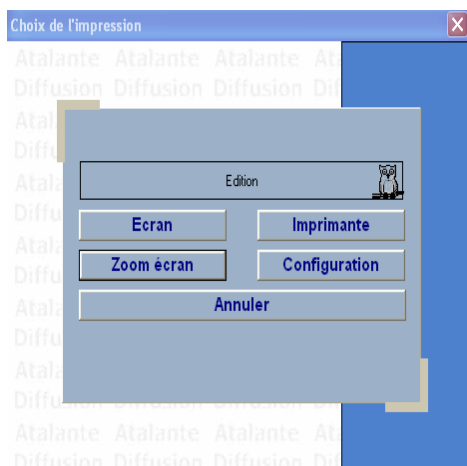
Choix de l'impression

Atalante Atalante Atalante At
Diffusion Diffusion Diffusion Dif
Atal
Diffu
Atala
Diffu
Atala
Diffu
Atala
Diffu
Atala
Diffu

Edition

Ecran
Imprimante
Zoom écran
Configuration
Annuler

Atalante Atalante Atalante At
Diffusion Diffusion Diffusion Dif